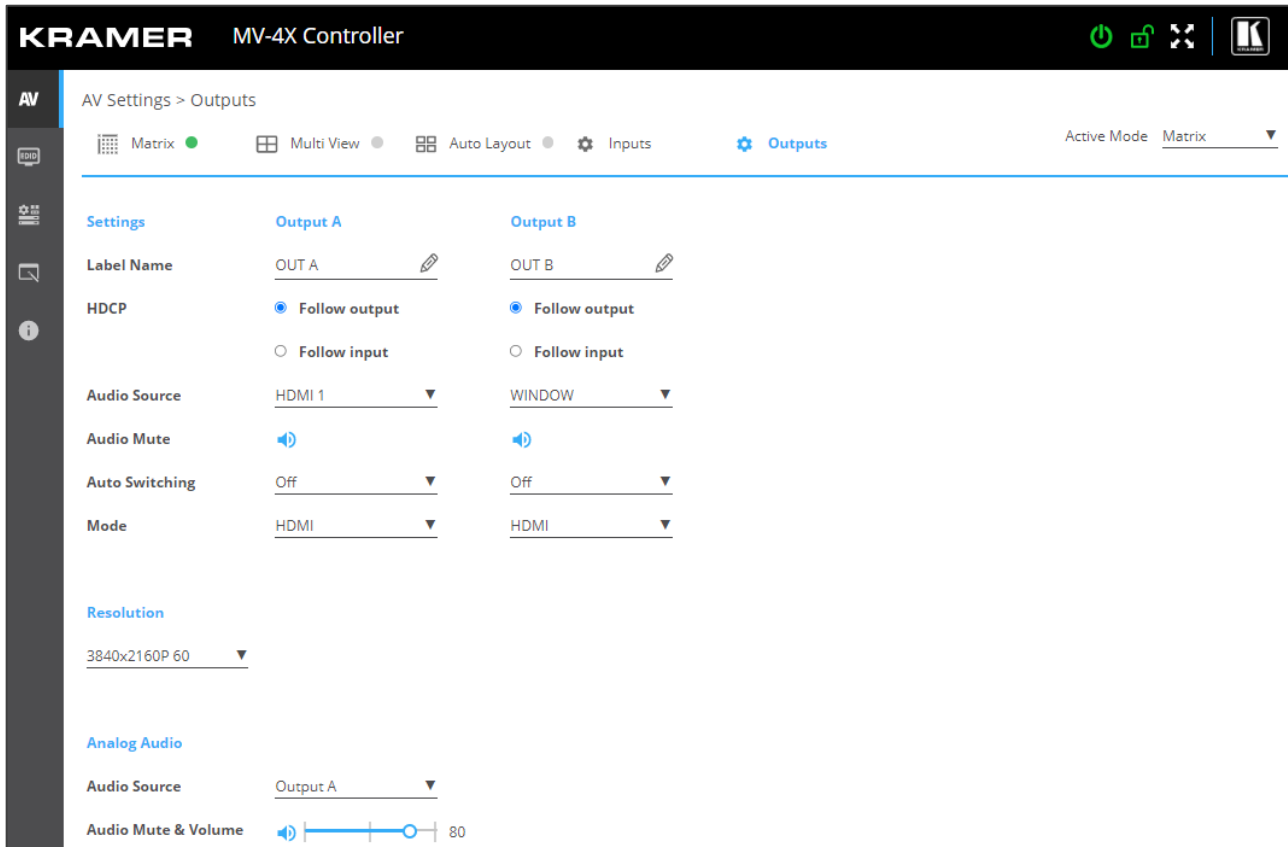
KRAMER MV-4X Controller

AV
EDID

AV Settings > Outputs

Matrix Multi View Auto Layout Inputs Outputs

Active Mode Matrix

| Settings | Output A | Output B |
|---|---|---|
| Label Name | OUT A | OUT B |
| HDCP | Follow output | Follow output |
| | Follow input | Follow input |
| Audio Source | HDMI 1 | WINDOW |
| Audio Mute | | |
| Auto Switching | Off | Off |
| Mode | HDMI | HDMI |

Resolution

3840x2160P 60

Analog Audio

Audio Source Output A

Audio Mute & Volume 80